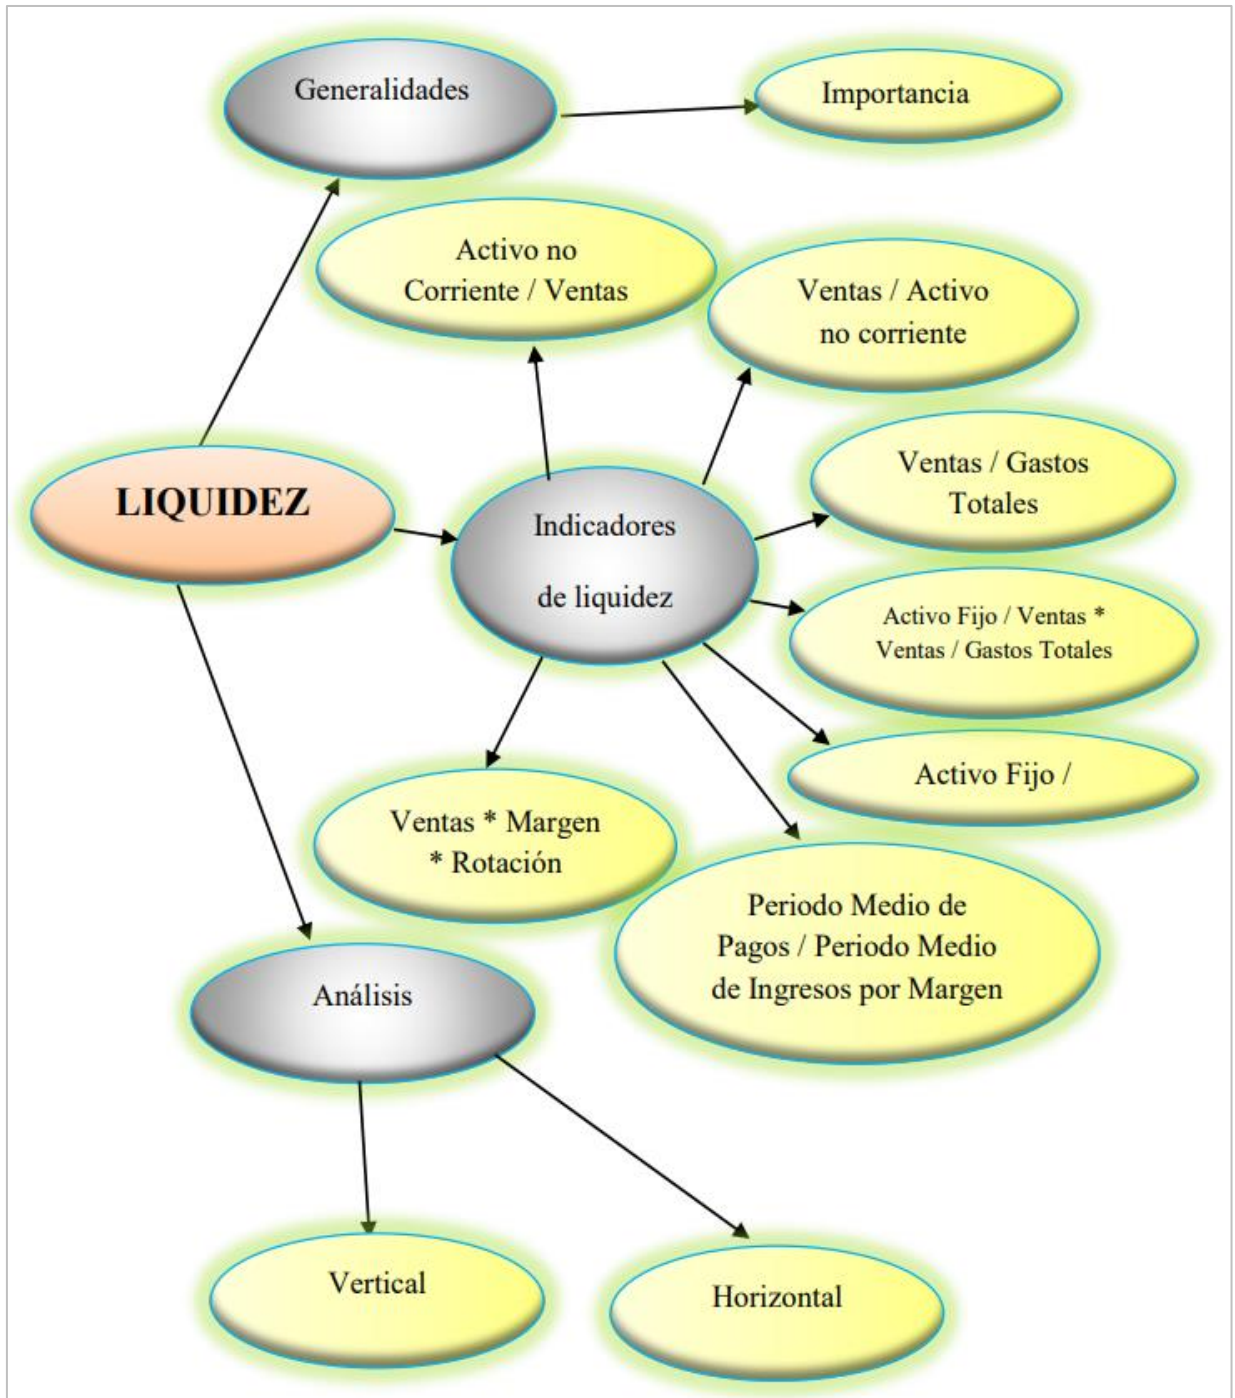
Generalidades

Importancia

Activo no Corriente / Ventas

Ventas / Activo no corriente

LIQUIDEZ

Indicadores de liquidez

Ventas / Gastos Totales

Activo Fijo / Ventas * Ventas / Gastos Totales

Activo Fijo /

Ventas * Margen * Rotación

Periodo Medio de Pagos / Periodo Medio de Ingresos por Margen

Análisis

Vertical

Horizontal